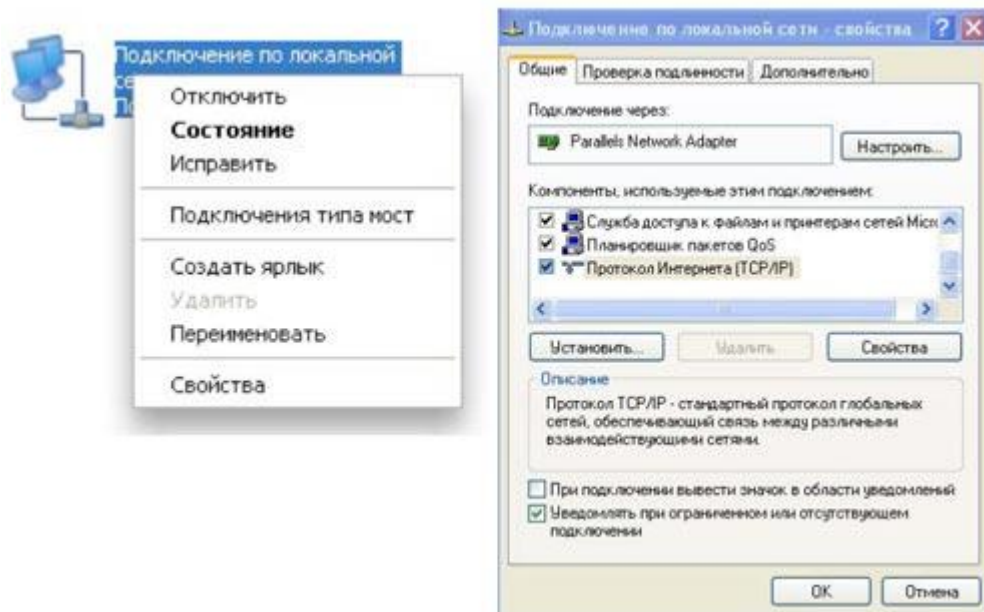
Подключение по локальной
се
По

Отключить
Состояние
Исправить

Подключения типа мост

Создать ярлык
Удалить
Переименовать

Свойства

Подключение по локальной сети - свойства

Общие | Проверка подлинности | Дополнительно

Подключение через:

Parallels Network Adapter

Настроить...

Компоненты, используемые этим подключением:

Служба доступа к файлам и принтерам сетей Micr
Планировщик пакетов QoS
Протокол Интернета (TCP/IP)

Установить... | Удалить | Свойства

Описание

Протокол TCP/IP - стандартный протокол глобальных сетей, обеспечивающий связь между различными взаимодействующими сетями.

При подключении вывести значок в области уведомлений

Уведомлять при ограниченном или отсутствующем подключении

OK | Отмена